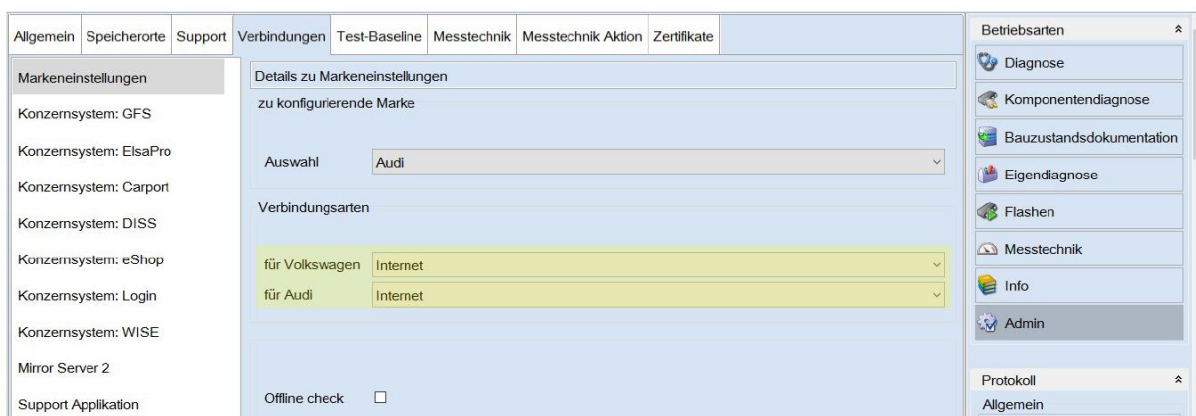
Allgemein | Speicherorte | Support | Verbindungen | Test-Baseline | Messtechnik | Messtechnik Aktion | Zertifikate

Markeneinstellungen
Konzernsystem: GFS
Konzernsystem: ElsaPro
Konzernsystem: Carport
Konzernsystem: DISS
Konzernsystem: eShop
Konzernsystem: Login
Konzernsystem: WISE
Mirror Server 2
Support Applikation

Details zu Markeneinstellungen

zu konfigurierende Marke

Auswahl Audi

Verbindungsarten

für Volkswagen Internet
für Audi Internet

Offline check ☐

Betriebsarten
Diagnose
Komponentendiagnose
Bauzustandsdokumentation
Eigendiagnose
Flashen
Messtechnik
Info
Admin

Protokoll
Allgemein